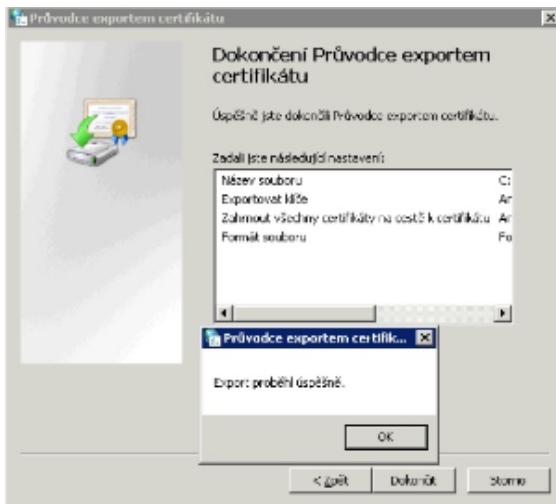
Průvodce exportem certifikátu

Dokončení Průvodce exportem certifikátu

Úspěšně jste dokončili Průvodce exportem certifikátu.

Zadali jste následující nastavení:

| | |
|---|---|
| Název souboru | C: |
| Exportovat klíče | An |
| Zahrnout všechny certifikáty na cestě k certifikátu | An |
| Formát souboru | Fo |

Průvodce exportem certifik...

Export proběhl úspěšně.

OK

< Zpět
Dokončit
Storno